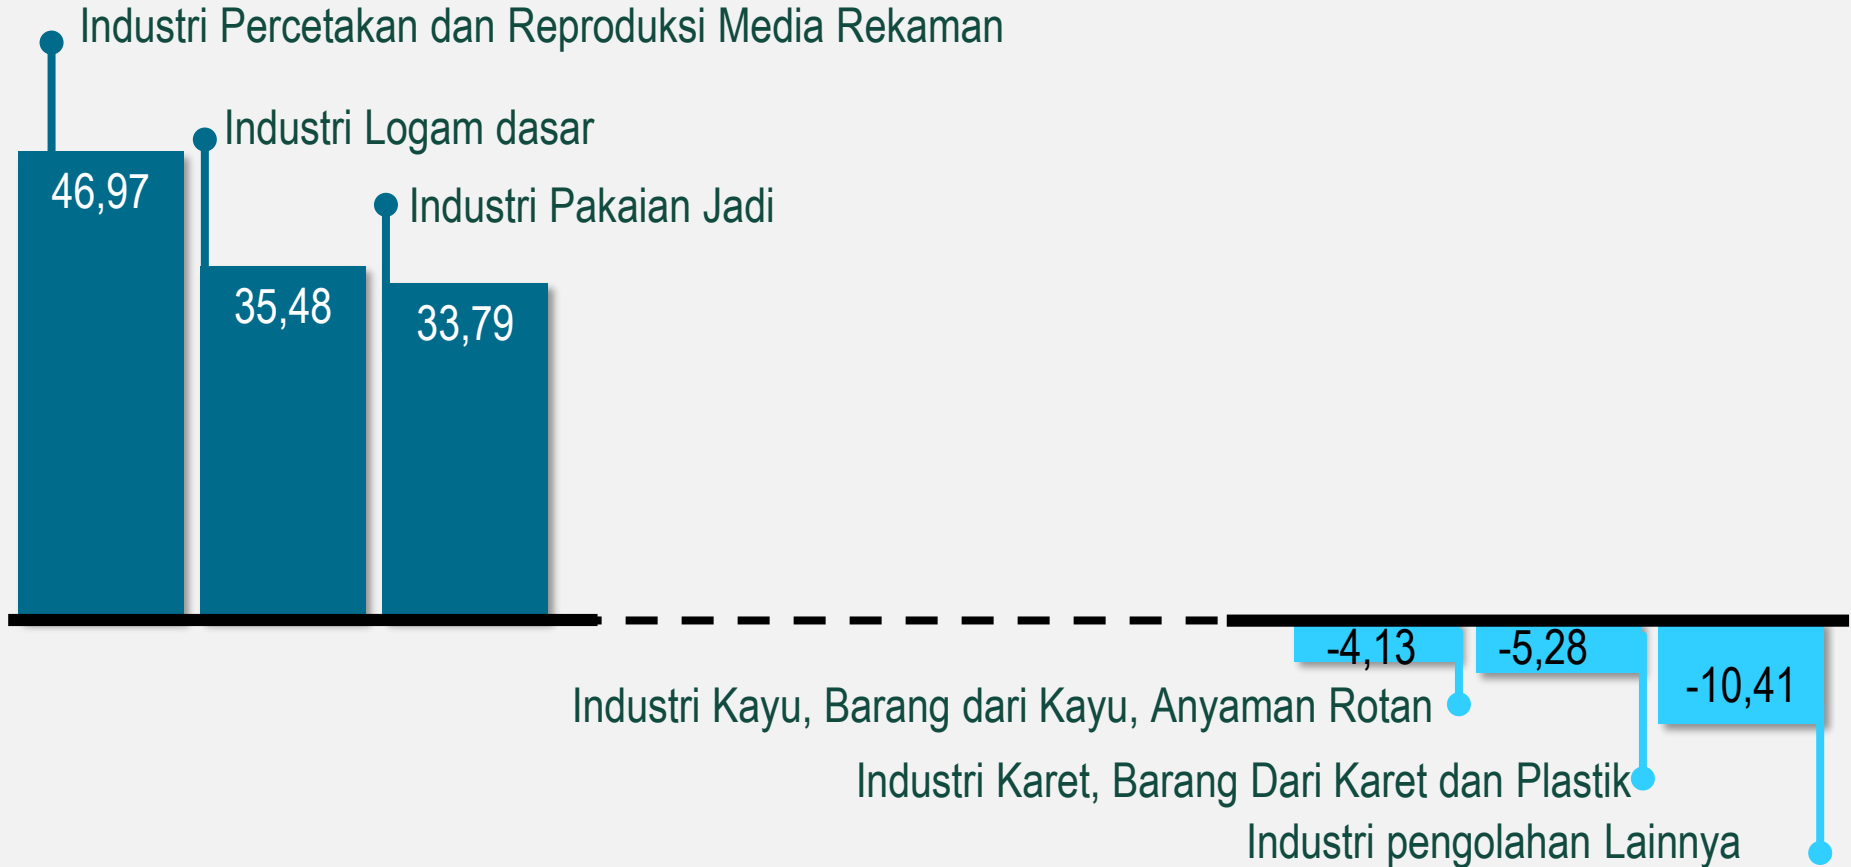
Industri Percetakan dan Reproduksi Media Rekaman

46,97

Industri Logam dasar

35,48

Industri Pakaian Jadi

33,79

-4,13

-5,28

-10,41

Industri Kayu, Barang dari Kayu, Anyaman Rotan

Industri Karet, Barang Dari Karet dan Plastik

Industri pengolahan Lainnya